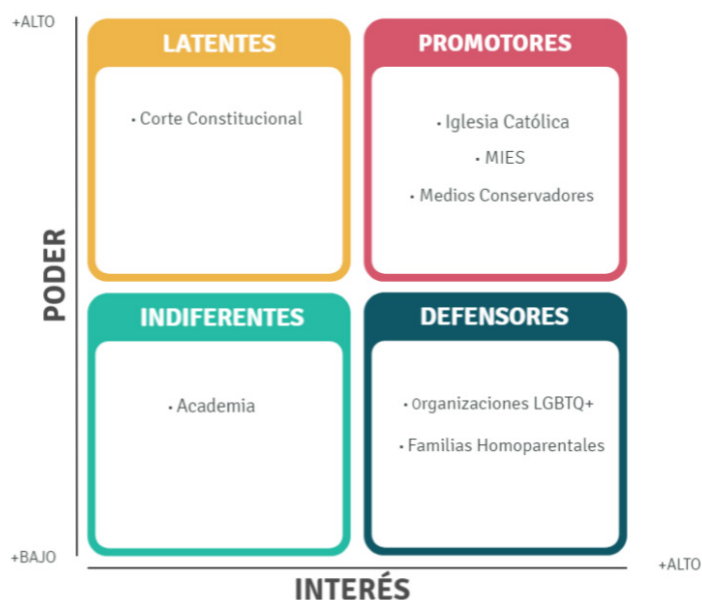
+ALTO

PODER

+BAJO

LATENTES

• Corte Constitucional

PROMOTORES

• Iglesia Católica

• MIES

• Medios Conservadores

INDIFERENTES

• Academia

DEFENSORES

• Organizaciones LGBTQ+

• Familias Homoparentales

+ALTO

INTERÉS